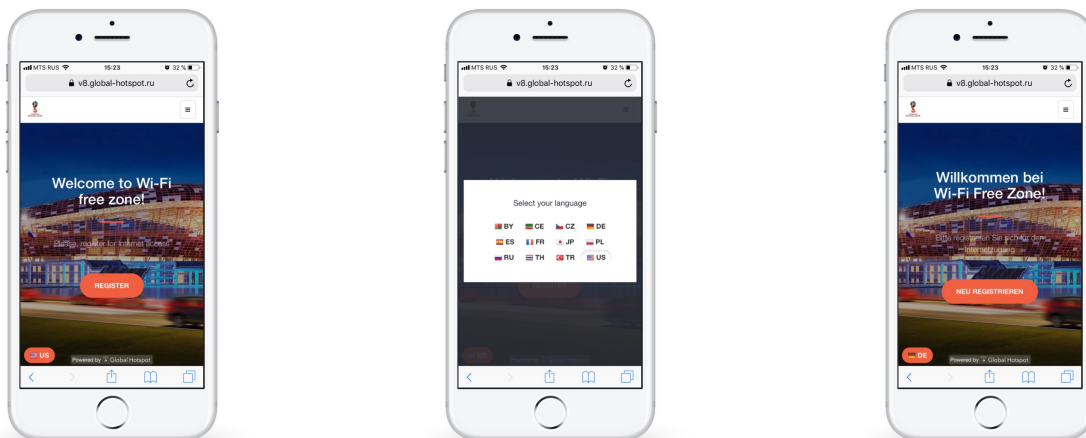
MTS RUS 15:23 32 %
v8.global-hotspot.ru

Welcome to Wi-Fi free zone!

Please, register for internet access

REGISTER

US

Powered by Global Hotspot

MTS RUS 15:23 32 %
v8.global-hotspot.ru

Select your language

BY CE CZ DE
ES FR JP PL
RU TH TR US

MTS RUS 15:23 32 %
v8.global-hotspot.ru

Willkommen bei Wi-Fi Free Zone!

Bitte registrieren Sie sich für den Internetzugang

NEU REGISTRIEREN

DE

Powered by Global Hotspot